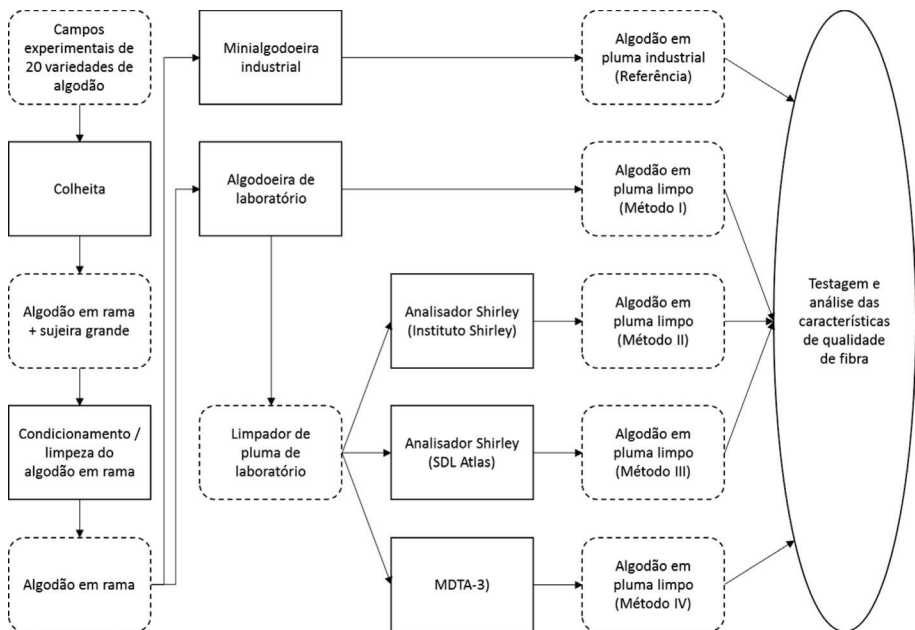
Campos experimentais de 20 variedades de algodão

Colheita

Algodão em rama + sujeira grande

Condicionamento / limpeza do algodão em rama

Algodão em rama

Minialgodoeira industrial

Algodoeira de laboratório

Limpador de pluma de laboratório

Analisador Shirley (Instituto Shirley)

Analisador Shirley (SDL Atlas)

MDTA-3)

Algodão em pluma industrial (Referência)

Algodão em pluma limpo (Método I)

Algodão em pluma limpo (Método II)

Algodão em pluma limpo (Método III)

Algodão em pluma limpo (Método IV)

Testagem e análise das características de qualidade de fibra